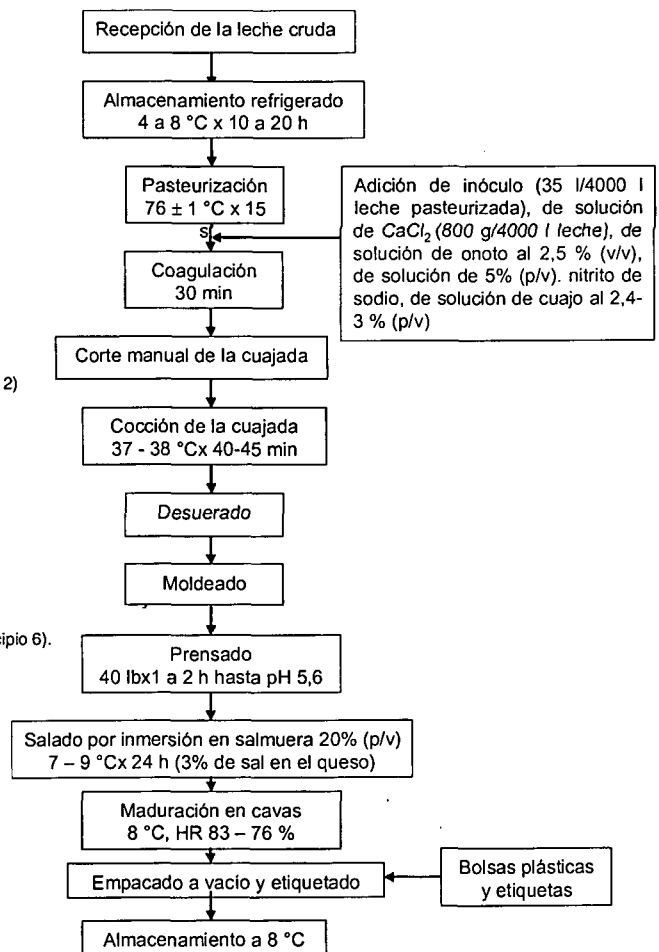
Recepción de la leche cruda

Almacenamiento refrigerado
4 a 8 °C x 10 a 20 h

Pasteurización
76 ± 1 °C x 15
s

Adición de inóculo (35 l/4000 l leche pasteurizada), de solución de $CaCl_2$ (800 g/4000 l leche), de solución de onoto al 2,5 % (v/v), de solución de 5% (p/v). nitrito de sodio, de solución de cuajo al 2,4-3 % (p/v)

Coagulación
30 min

Corte manual de la cuajada

2)

Cocción de la cuajada
37 - 38 °Cx 40-45 min

Desuerado

Moldeado

cipio 6).

Prensado
40 lbx1 a 2 h hasta pH 5,6

Salado por inmersión en salmuera 20% (p/v)
7 – 9 °Cx 24 h (3% de sal en el queso)

Maduración en cavas
8 °C, HR 83 – 76 %

Empacado a vacío y etiquetado

Bolsas plásticas y etiquetas

Almacenamiento a 8 °C